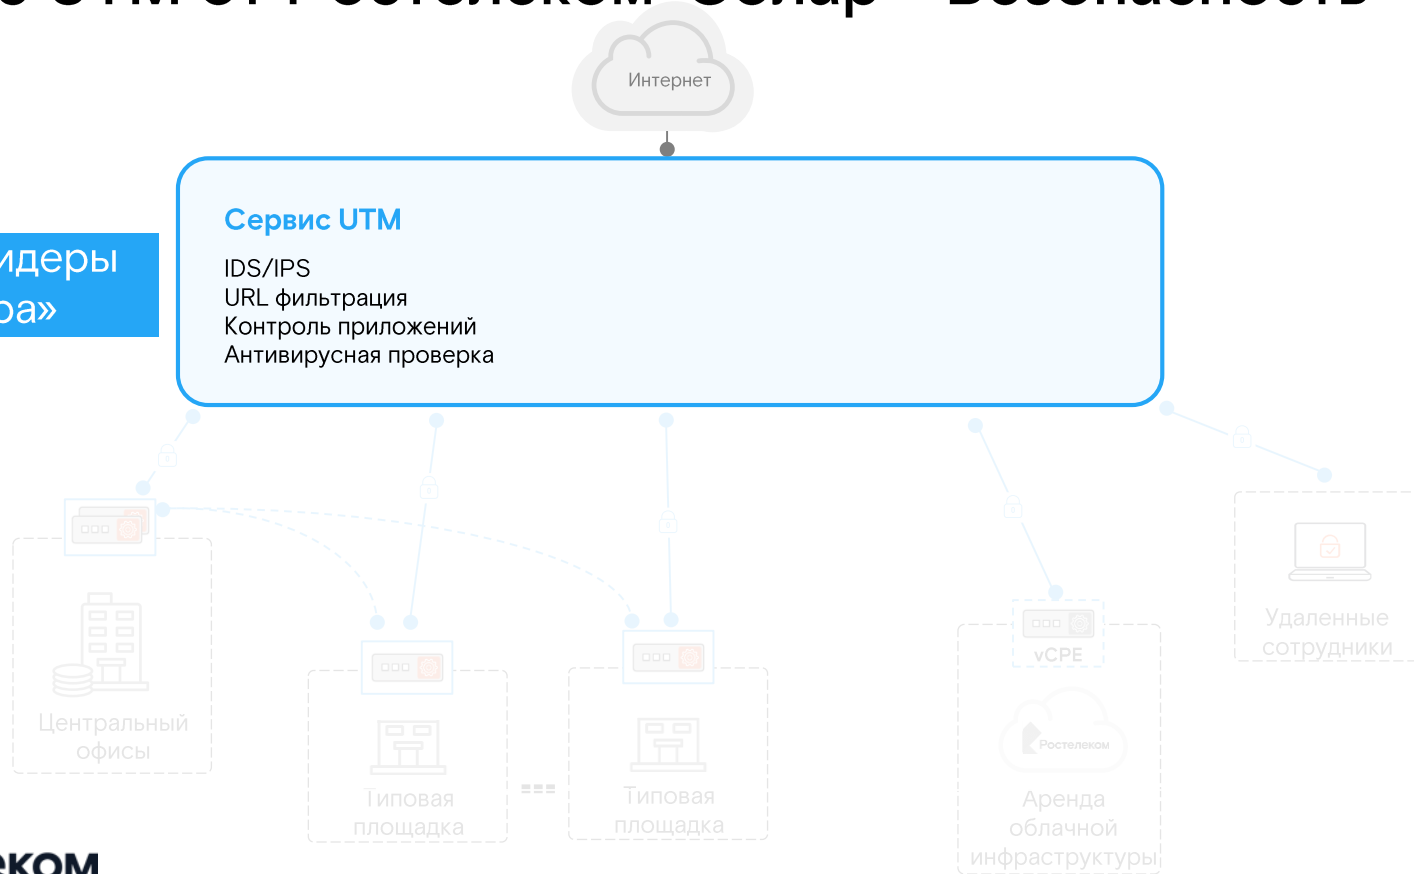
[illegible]

Интернет

идеры
ра»

Сервис UTM

IDS/IPS
URL фильтрация
Контроль приложений
Антивирусная проверка

Центральный офисы

Типовая площадка

...

Типовая площадка

vCPE

Ростелеком

Аренда облачной инфраструктуры

Удаленные сотрудники

еком